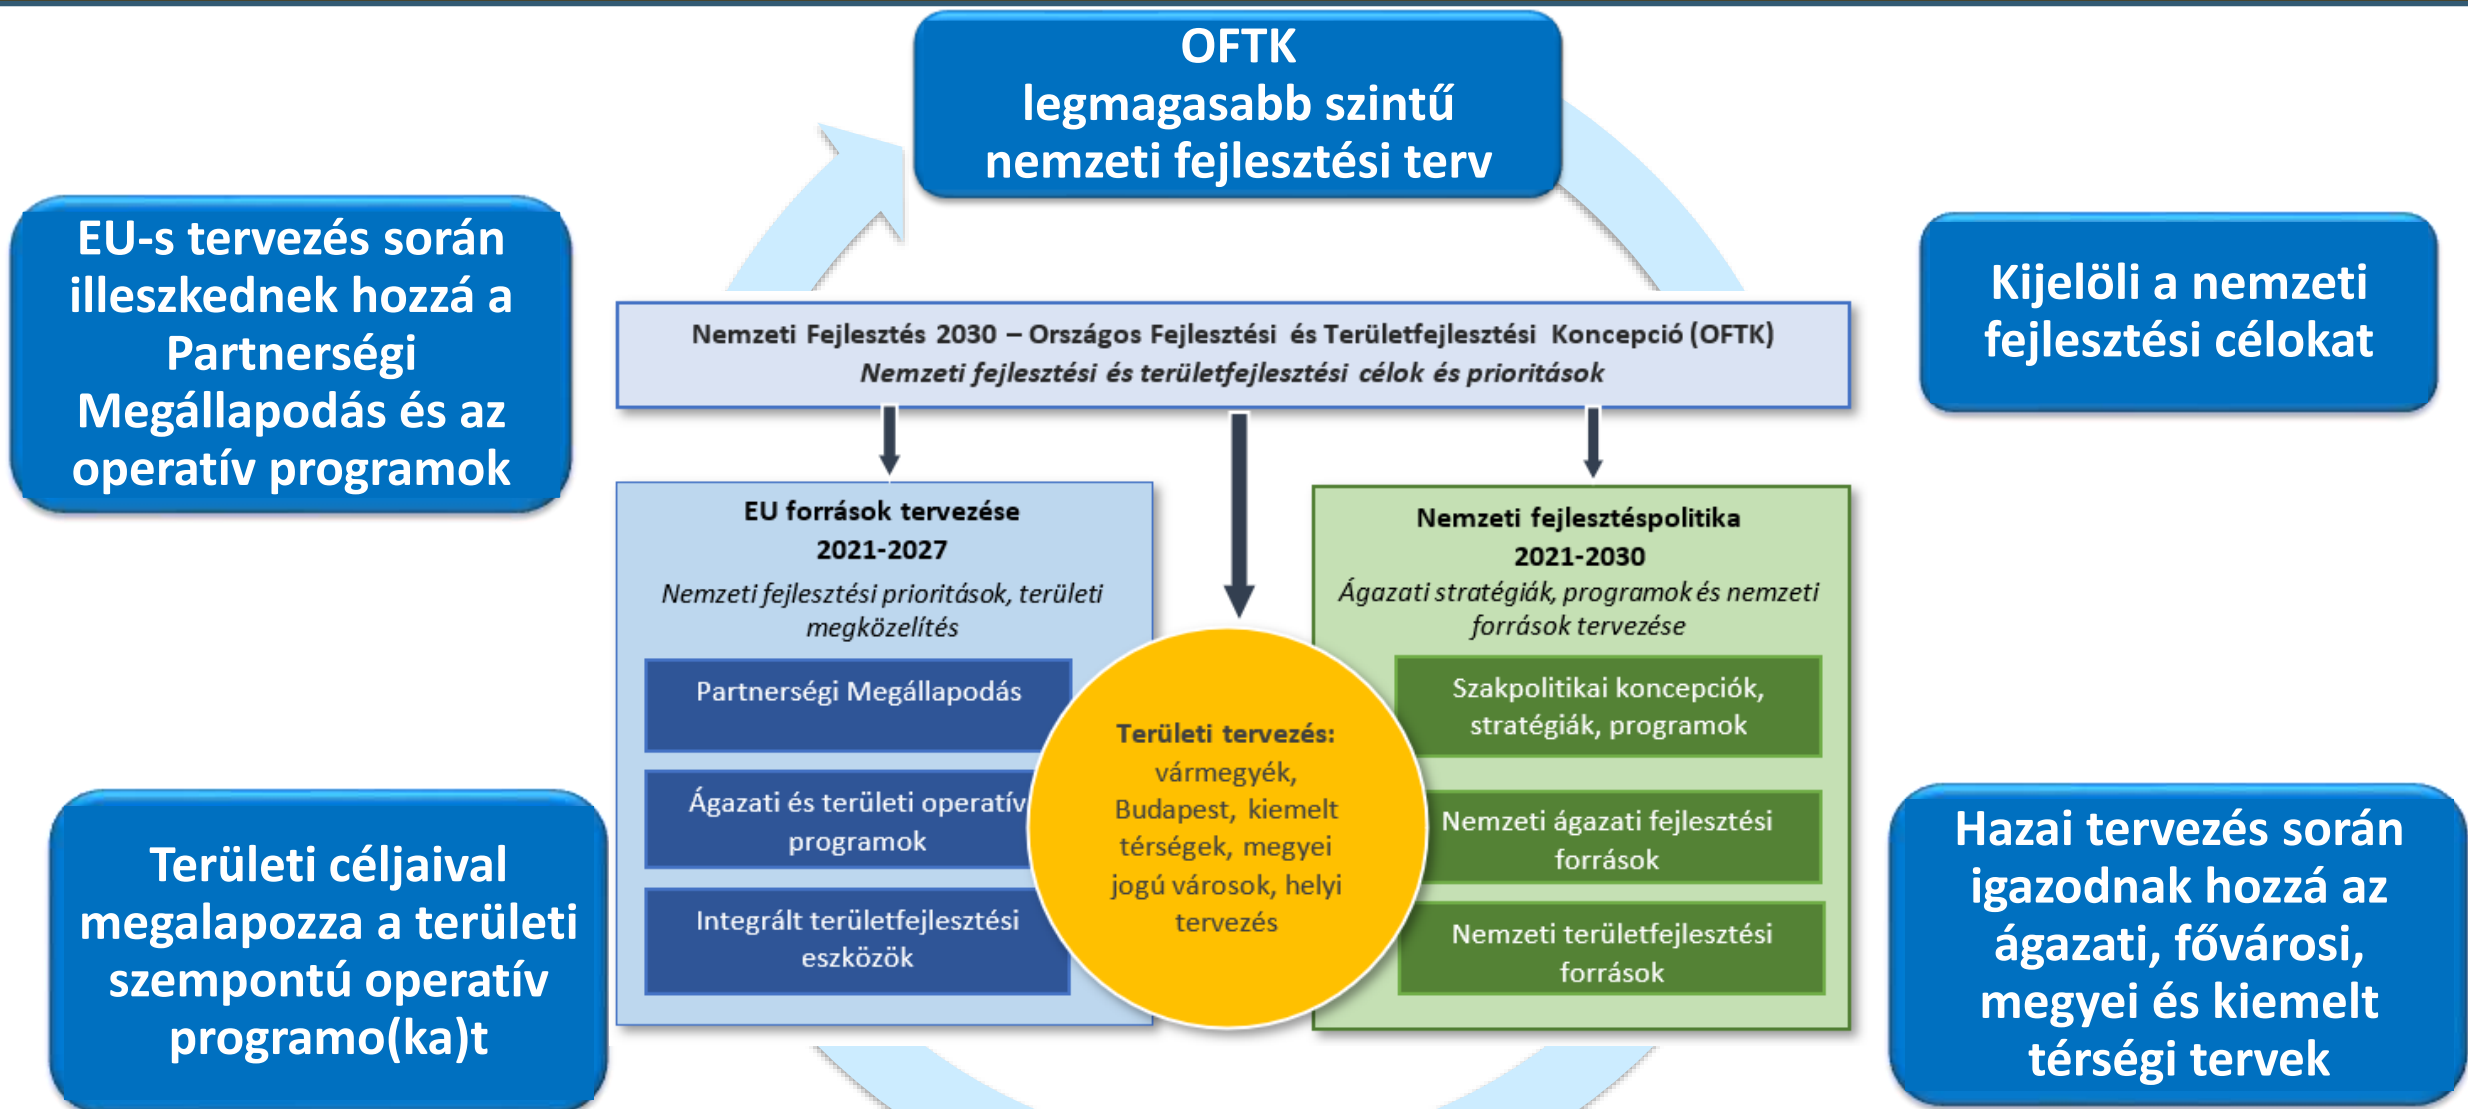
OFTK
legmagasabb szintű
nemzeti fejlesztési terv

EU-s tervezés során illeszkednek hozzá a Partnerségi Megállapodás és az operatív programok

Kijelöli a nemzeti fejlesztési célokat

Nemzeti Fejlesztés 2030 – Országos Fejlesztési és Területfejlesztési Koncepció (OFTK)
Nemzeti fejlesztési és területfejlesztési célok és prioritások

EU források tervezése
2021-2027
Nemzeti fejlesztési prioritások, területi megközelítés

Partnerségi Megállapodás

Ágazati és területi operatív programok

Integrált területfejlesztési eszközök

Területi tervezés:
vármegyék, Budapest, kiemelt térségek, megyei jogú városok, helyi tervezés

Nemzeti fejlesztéspolitika
2021-2030
Ágazati stratégiák, programok és nemzeti források tervezése

Szakpolitikai koncepciók, stratégiák, programok

Nemzeti ágazati fejlesztési források

Nemzeti területfejlesztési források

Területi céljaival megalapozza a területi szempontú operatív programo(ka)t

Hazai tervezés során igazodnak hozzá az ágazati, fővárosi, megyei és kiemelt térségi tervek